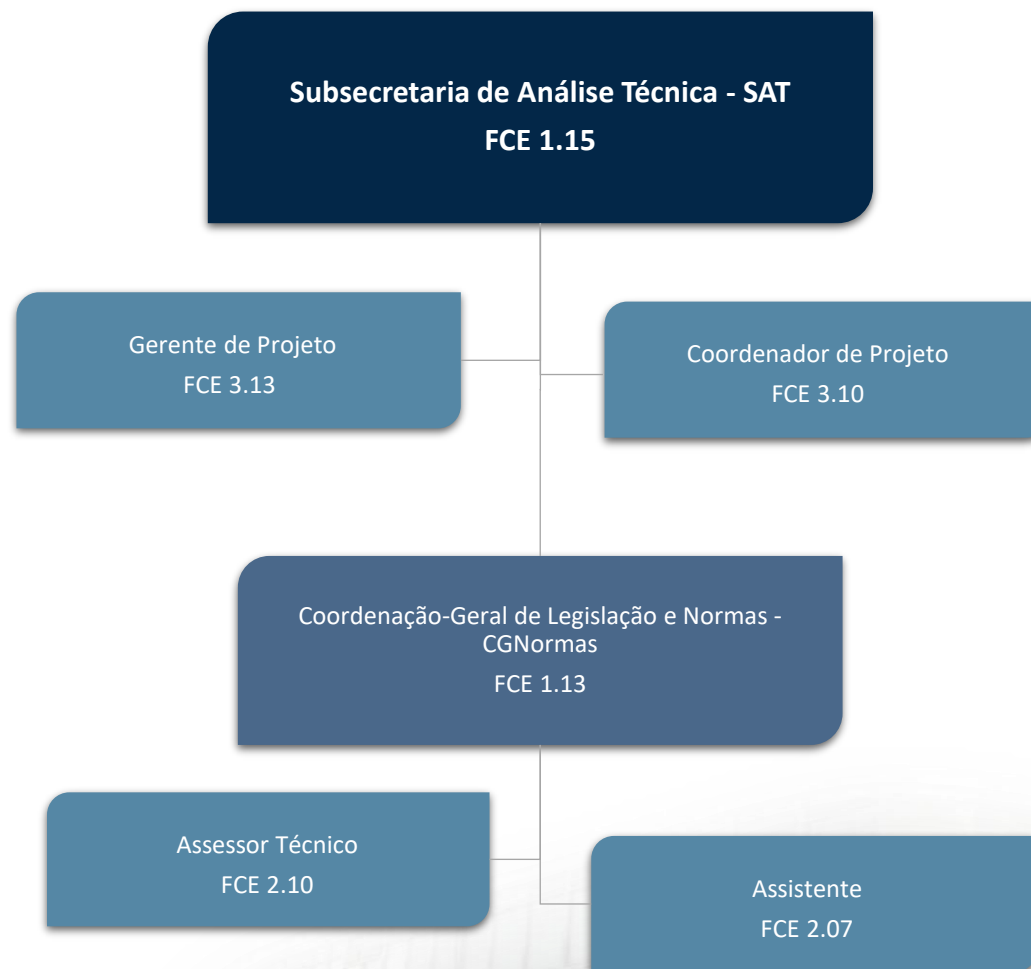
Subsecretaria de Análise Técnica - SAT
FCE 1.15

Gerente de Projeto
FCE 3.13

Coordenador de Projeto
FCE 3.10

Coordenação-Geral de Legislação e Normas - CGNormas
FCE 1.13

Assessor Técnico
FCE 2.10

Assistente
FCE 2.07